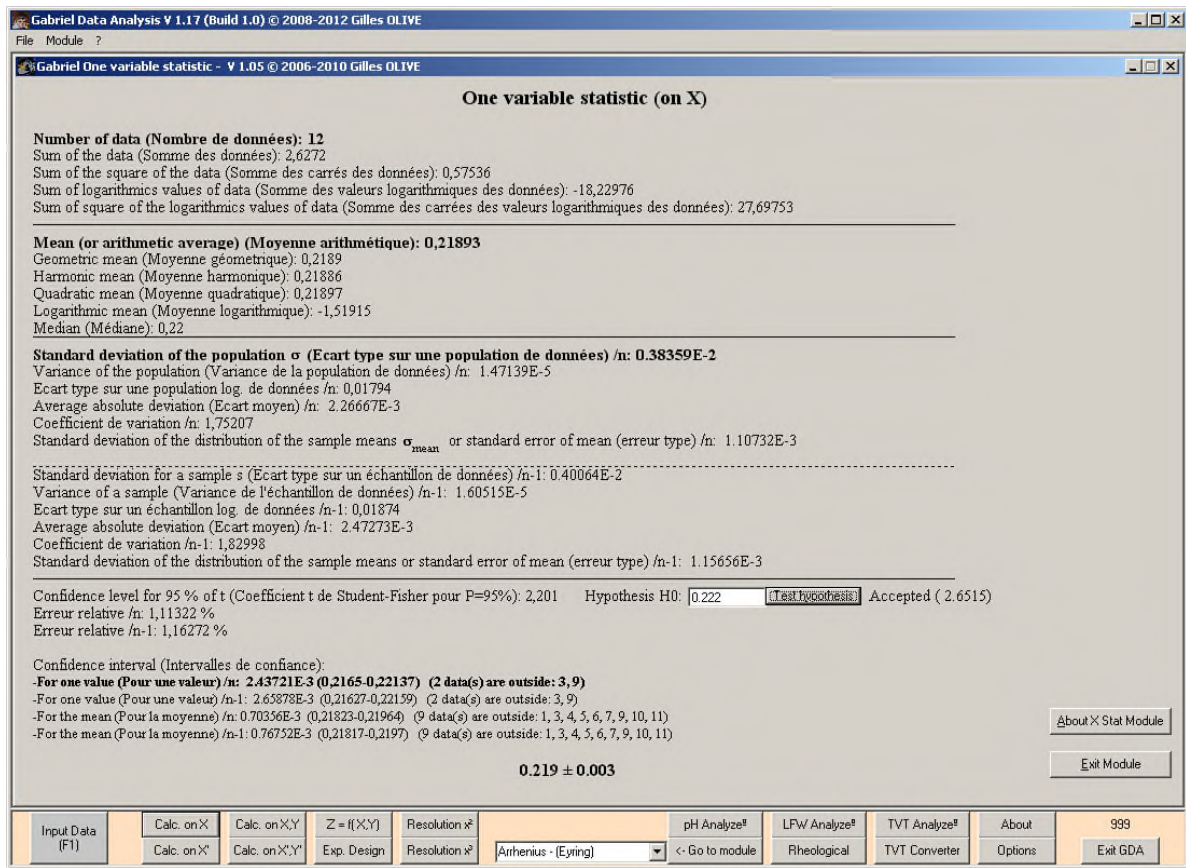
Gabriel Data Analysis V 1.17 (Build 1.0) © 2008-2012 Gilles OLIVE
File Module ?
Gabriel One variable statistic - V 1.05 © 2006-2010 Gilles OLIVE

One variable statistic (on X)

Number of data (Nombre de données): 12
Sum of the data (Somme des données): 2,6272
Sum of the square of the data (Somme des carrés des données): 0,57536
Sum of logarithmics values of data (Somme des valeurs logarithmiques des données): -18,22976
Sum of square of the logarithmics values of data (Somme des carrées des valeurs logarithmiques des données): 27,69753

Mean (or arithmetic average) (Moyenne arithmétique): 0,21893
Geometric mean (Moyenne géometrique): 0,2189
Harmonic mean (Moyenne harmonique): 0,21886
Quadratic mean (Moyenne quadratique): 0,21897
Logarithmic mean (Moyenne logarithmique): -1,51915
Median (Médiane): 0,22

Standard deviation of the population σ (Ecart type sur une population de données) /n: 0.38359E-2
Variance of the population (Variance de la population de données) /n: 1.47139E-5
Ecart type sur une population log. de données /n: 0,01794
Average absolute deviation (Ecart moyen) /n: 2.26667E-3
Coefficient de variation /n: 1,75207
Standard deviation of the distribution of the sample means $\sigma_{mean}$ or standard error of mean (erreur type) /n: 1.10732E-3

Standard deviation for a sample s (Ecart type sur un échantillon de données) /n-1: 0.40064E-2
Variance of a sample (Variance de l'échantillon de données) /n-1: 1.60515E-5
Ecart type sur un échantillon log. de données /n-1: 0,01874
Average absolute deviation (Ecart moyen) /n-1: 2.47273E-3
Coefficient de variation /n-1: 1,82998
Standard deviation of the distribution of the sample means or standard error of mean (erreur type) /n-1: 1.15656E-3

Confidence level for 95 % of t (Coefficient t de Student-Fisher pour P=95%): 2,201 Hypothesis H0: 0.222 Test hypothesis Accepted ( 2.6515)
Erreur relative /n: 1,11322 %
Erreur relative /n-1: 1,16272 %

Confidence interval (Intervalles de confiance):
-For one value (Pour une valeur) /n: 2.43721E-3 (0,2165-0,22137) (2 data(s) are outside: 3, 9)
-For one value (Pour une valeur) /n-1: 2.65878E-3 (0,21627-0,22159) (2 data(s) are outside: 3, 9)
-For the mean (Pour la moyenne) /n: 0.70356E-3 (0,21823-0,21964) (9 data(s) are outside: 1, 3, 4, 5, 6, 7, 9, 10, 11)
-For the mean (Pour la moyenne) /n-1: 0.76752E-3 (0,21817-0,2197) (9 data(s) are outside: 1, 3, 4, 5, 6, 7, 9, 10, 11)

0.219 ± 0.003

About X Stat Module
Exit Module

Input Data (F1) | Calc. on X | Calc. on X,Y | Z = f(X,Y) | Resolution x² | pH Analyze | LFW Analyze | TVT Analyze | About | 999
Calc. on X' | Calc. on X',Y' | Exp. Design | Resolution x³ | Arrhenius - (Eyring) | <- Go to module | Rheological | TVT Converter | Options | Exit GDA